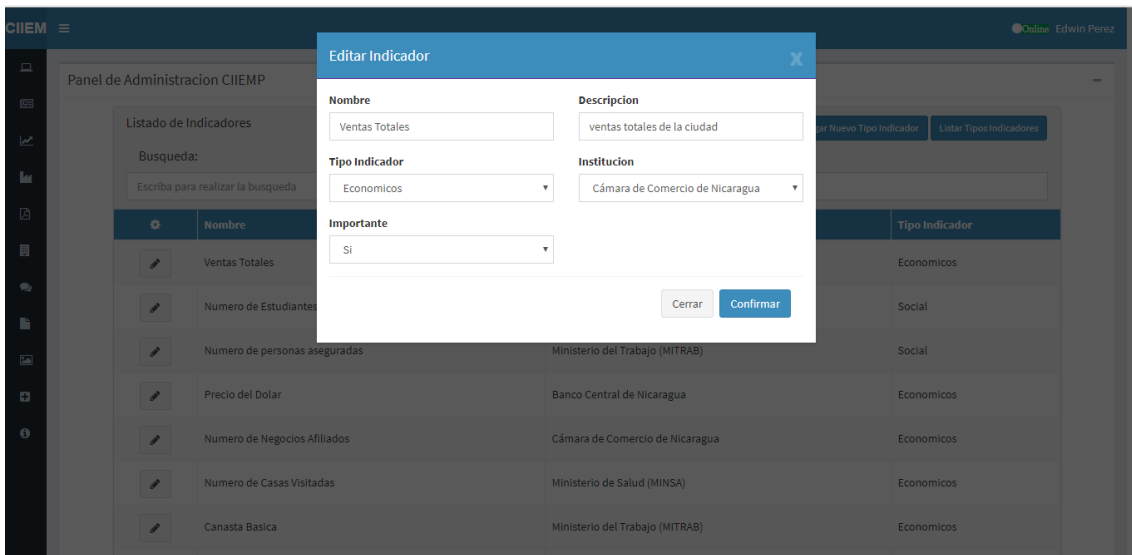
CIIEM ≡

Online Edwin Perez

Panel de Administracion CIIEMP

Listado de Indicadores

gar Nuevo Tipo Indicador | Listar Tipos Indicadores

Busqueda:

Escriba para realizar la busqueda

| | Nombre | | Tipo Indicador |
|---|---|---|---|
| | Ventas Totales | | Economicos |
| | Numero de Estudiantes | | Social |
| | Numero de personas aseguradas | Ministerio del Trabajo (MITRAB) | Social |
| | Precio del Dolar | Banco Central de Nicaragua | Economicos |
| | Numero de Negocios Afiliados | Cámara de Comercio de Nicaragua | Economicos |
| | Numero de Casas Visitadas | Ministerio de Salud (MINSA) | Economicos |
| | Canasta Basica | Ministerio del Trabajo (MITRAB) | Economicos |

Editar Indicador

X

Nombre
Ventas Totales

Descripcion
ventas totales de la ciudad

Tipo Indicador
Economicos

Institucion
Cámara de Comercio de Nicaragua

Importante
Si

Cerrar | Confirmar